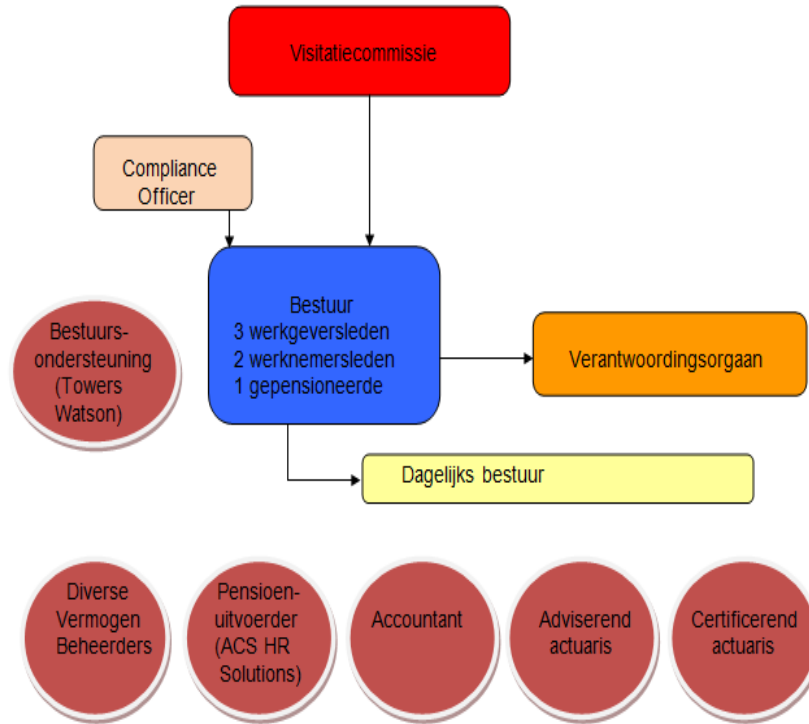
Visitatiecommissie

Compliance Officer

Bestuur
3 werkgeversleden
2 werknemersleden
1 gepensioneerde

Bestuursondersteuning (Towers Watson)

Verantwoordingsorgaan

Dagelijks bestuur

Diverse Vermogen Beheerders

Pensioenuitvoerder (ACS HR Solutions)

Accountant

Adviserend actuaris

Certificerend actuaris